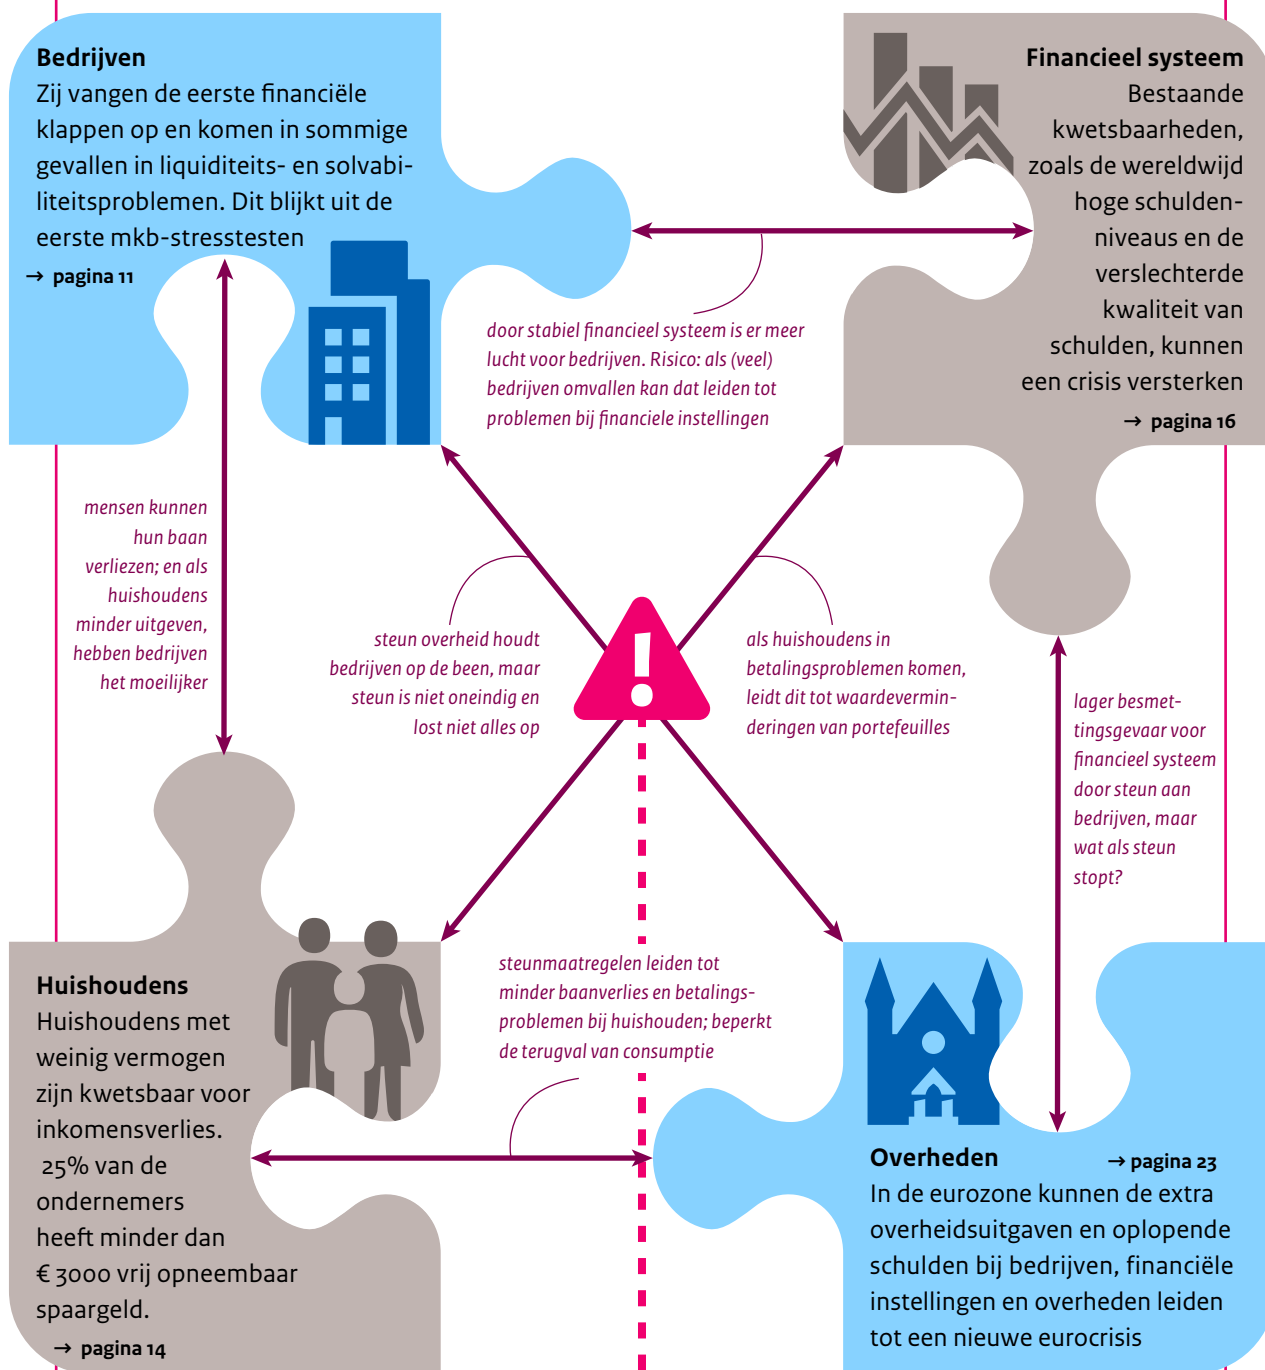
**Bedrijven**
Zij vangen de eerste financiële klappen op en komen in sommige gevallen in liquiditeits- en solvabiliteitsproblemen. Dit blijkt uit de eerste mkb-stresstesten
→ pagina 11

**Financieel systeem**
Bestaande kwetsbaarheden, zoals de wereldwijd hoge schuldenniveaus en de verslechterde kwaliteit van schulden, kunnen een crisis versterken
→ pagina 16

door stabiel financieel systeem is er meer lucht voor bedrijven. Risico: als (veel) bedrijven omvallen kan dat leiden tot problemen bij financiele instellingen

mensen kunnen hun baan verliezen; en als huishoudens minder uitgeven, hebben bedrijven het moeilijker

steun overheid houdt bedrijven op de been, maar steun is niet oneindig en lost niet alles op

als huishoudens in betalingsproblemen komen, leidt dit tot waardeverminderingen van portefeuilles

lager besmettingsgevaar voor financieel systeem door steun aan bedrijven, maar wat als steun stopt?

steunmaatregelen leiden tot minder baanverlies en betalingsproblemen bij huishouden; beperkt de terugval van consumptie

**Huishoudens**
Huishoudens met weinig vermogen zijn kwetsbaar voor inkomensverlies. 25% van de ondernemers heeft minder dan € 3000 vrij opneembaar spaargeld.
→ pagina 14

**Overheden**
→ pagina 23
In de eurozone kunnen de extra overheidsuitgaven en oplopende schulden bij bedrijven, financiële instellingen en overheden leiden tot een nieuwe eurocrisis